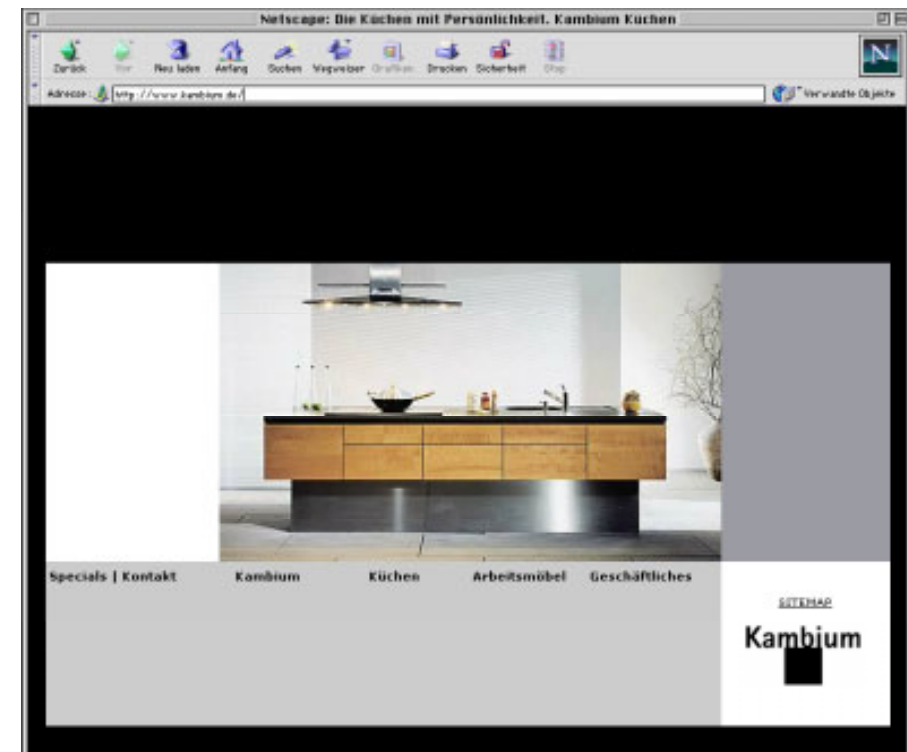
Netscape: Die Küchen mit Persönlichkeit. Kambium Küchen

Zurück Vor Neu laden Anfang Suchen Wegweiser Grafiken Drucken Sicherheit Stop

Adresse: http://www.kambium.de/

Verwandte Objekte

Specials | Kontakt Kambium Küchen Arbeitsmöbel Geschäftliches

SITEMAP

Kambium